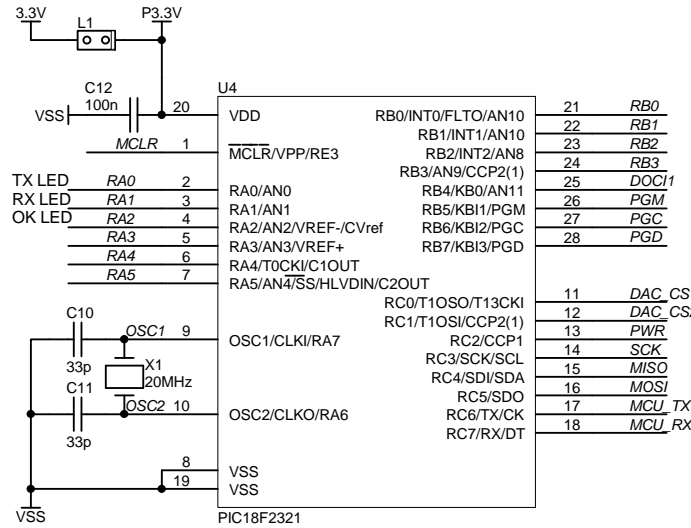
3.3V
L1
P3.3V
C12
100n
VSS
20
U4
VDD
MCLR
1
$\overline{MCLR}$/VPP/RE3
TX LED
RX LED
OK LED
RA0
RA1
RA2
RA3
RA4
RA5
2
3
4
5
6
7
RA0/AN0
RA1/AN1
RA2/AN2/VREF-/CVref
RA3/AN3/VREF+
RA4/T0CKI/C1OUT
RA5/AN4/$\overline{SS}$/HLVDIN/C2OUT
RB0/INT0/FLTO/AN10
RB1/INT1/AN10
RB2/INT2/AN8
RB3/AN9/CCP2(1)
RB4/KB0/AN11
RB5/KBI1/PGM
RB6/KBI2/PGC
RB7/KBI3/PGD
21
22
23
24
25
26
27
28
RB0
RB1
RB2
RB3
DOCI1
PGM
PGC
PGD
C10
33p
OSC1
9
X1
20MHz
C11
33p
OSC2
10
OSC1/CLKI/RA7
OSC2/CLKO/RA6
RC0/T1OSO/T13CKI
RC1/T1OSI/CCP2(1)
RC2/CCP1
RC3/SCK/SCL
RC4/SDI/SDA
RC5/SDO
RC6/TX/CK
RC7/RX/DT
11
12
13
14
15
16
17
18
DAC_CS
DAC_CS
PWR
SCK
MISO
MOSI
MCU_TX
MCU_RX
8
19
VSS
VSS
VSS
PIC18F2321